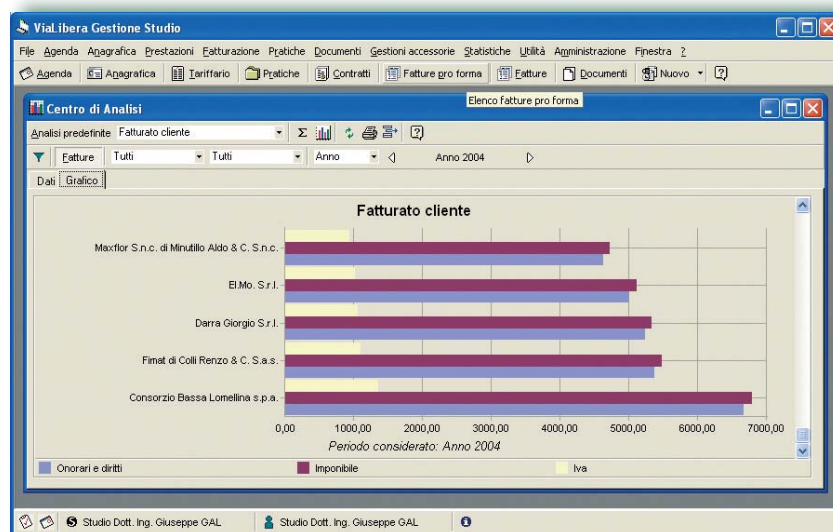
ViaLibera Gestione Studio

File Agenda Anagrafica Prestazioni Fatturazione Pratiche Documenti Gestioni accessorie Statistiche Utilità Amministrazione Finestra ?

Agenda Anagrafica Tariffario Pratiche Contratti Fatture pro forma Fatture Documenti Nuovo

Elenco fatture pro forma

Centro di Analisi

Analisi predefinite Fatturato cliente

Fatture Tutti Tutti Anno Anno 2004

Dati Grafico

Fatturato cliente

Maxflor S.n.c. di Minutillo Aldo & C. S.n.c.

El.Mo. S.r.l.

Darra Giorgio S.r.l.

Fimat di Colli Renzo & C. S.a.s.

Consorzio Bassa Lomellina s.p.a.

0,00 1000,00 2000,00 3000,00 4000,00 5000,00 6000,00 7000,00

Periodo considerato: Anno 2004

Onorari e diritti Imponibile Iva

Studio Dott. Ing. Giuseppe GAL Studio Dott. Ing. Giuseppe GAL